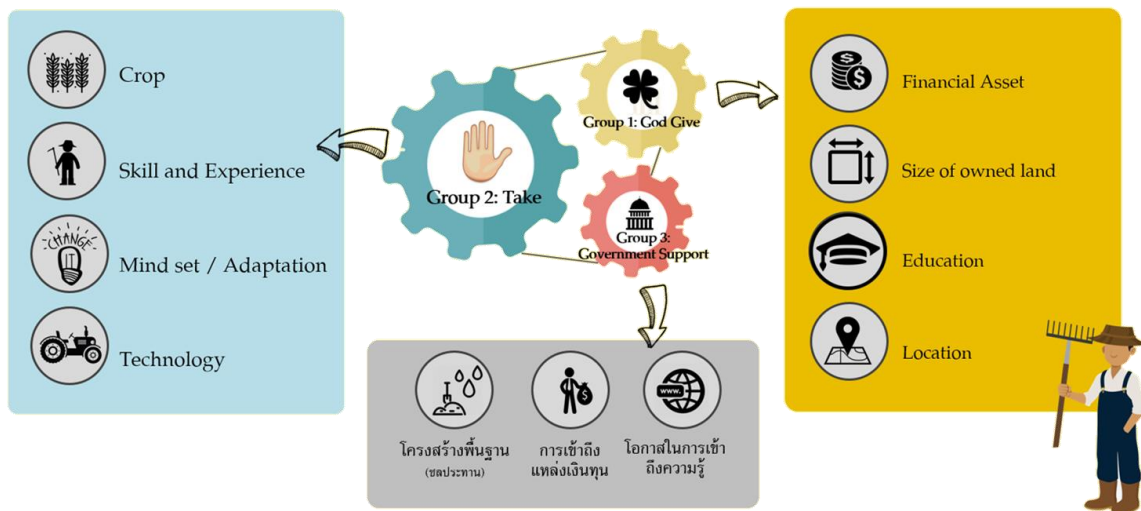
Crop

Skill and Experience

CHANGE

Mind set / Adaptation

Technology

Group 2: Take

Group 1: God Give

Group 3: Government Support

Financial Asset

Size of owned land

Education

Location

โครงสร้างพื้นฐาน (ชลประทาน)

การเข้าถึงแหล่งเงินทุน

www

โอกาสในการเข้าถึงความรู้